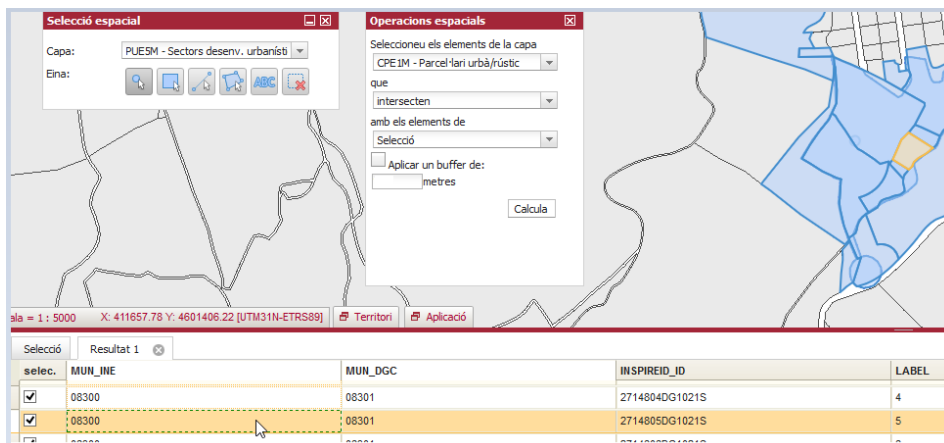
Selecció espacial

Capa: PUE5M - Sectors desenv. urbanísti

Eina:

ABC

Operacions espacials

Seleccioneu els elements de la capa

CPE1M - Parcel·lari urbà/rústic

que

intersecten

amb els elements de

Selecció

Aplicar un buffer de:

metres

Calcula

ala = 1 : 5000 X: 411657.78 Y: 4601406.22 [UTM31N-ETRS89] Territori Aplicació

Selecció Resultat 1

| selec. | MUN_INE | MUN_DGC | INSPIREID_ID | LABEL |
|---|---|---|---|---|
| ☑ | 08300 | 08301 | 2714804DG1021S | 4 |
| ☑ | 08300 | 08301 | 2714805DG1021S | 5 |
| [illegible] | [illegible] | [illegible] | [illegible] | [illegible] |